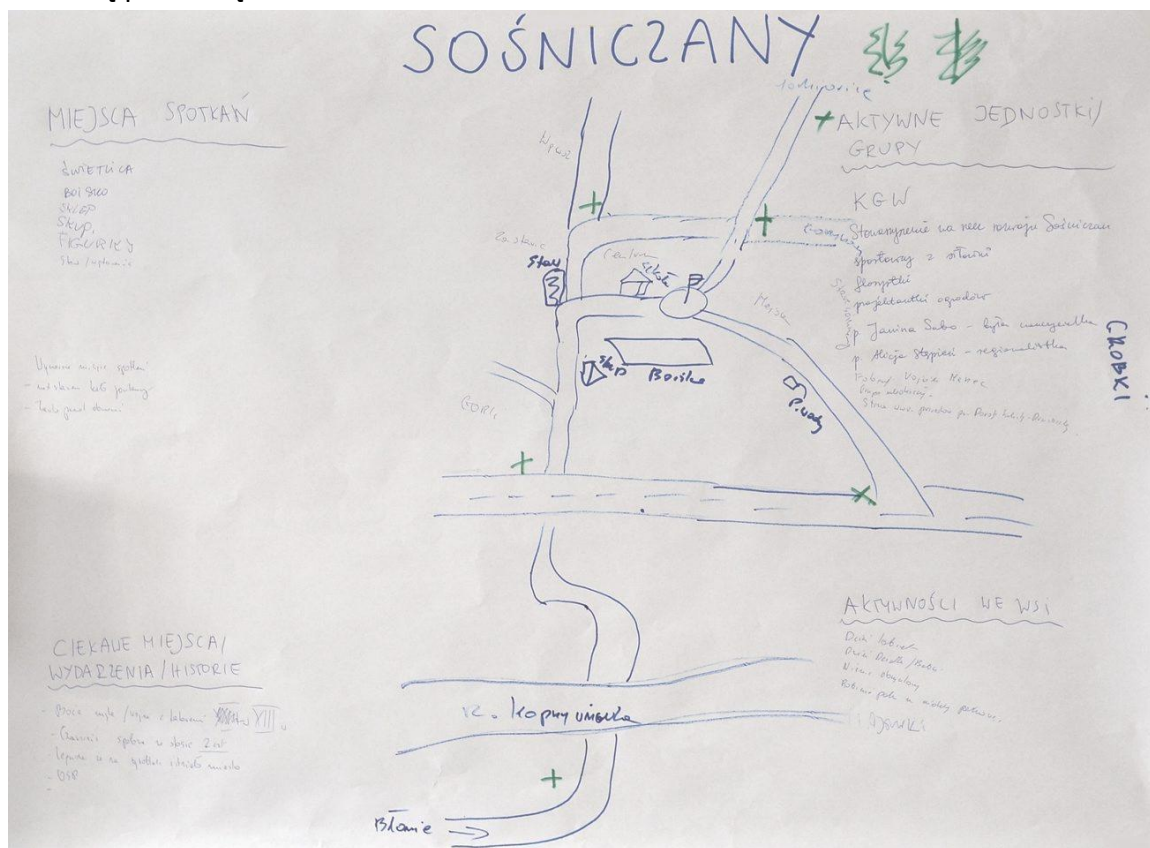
SOŚNICZANY

MIEJSCA SPOTKAŃ

ŚWIETLICA
BOISKO
SKLEP
SKUP
FIGURKI
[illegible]

Wymarzone miejsce spotkań
- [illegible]
- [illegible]

Kołomyja

Wąwóz

Zastawie

Centrum

Staw

Szkoła

Sklep

Boisko

Mazowsze

Piwna

Gorce

AKTYWNE JEDNOSTKI/ GRUPY

KGW
Stowarzyszenie na rzecz rozwoju Sośniczan
sportowcy z okolicy
florystki
projektantki ogrodów
p. Janina Sabo - byłe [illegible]
p. Alicja Stępień - regionalistka
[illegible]
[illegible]
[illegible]

GROBKI

AKTYWNOŚCI WE WSI

Dni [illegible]
Dni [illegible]
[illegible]
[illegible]

rz. Kopyrównica

CIEKAWE MIEJSCA/ WYDARZENIA / HISTORIE

- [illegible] XIII w.
- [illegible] 2 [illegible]
- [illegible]
- OSP

Błonie